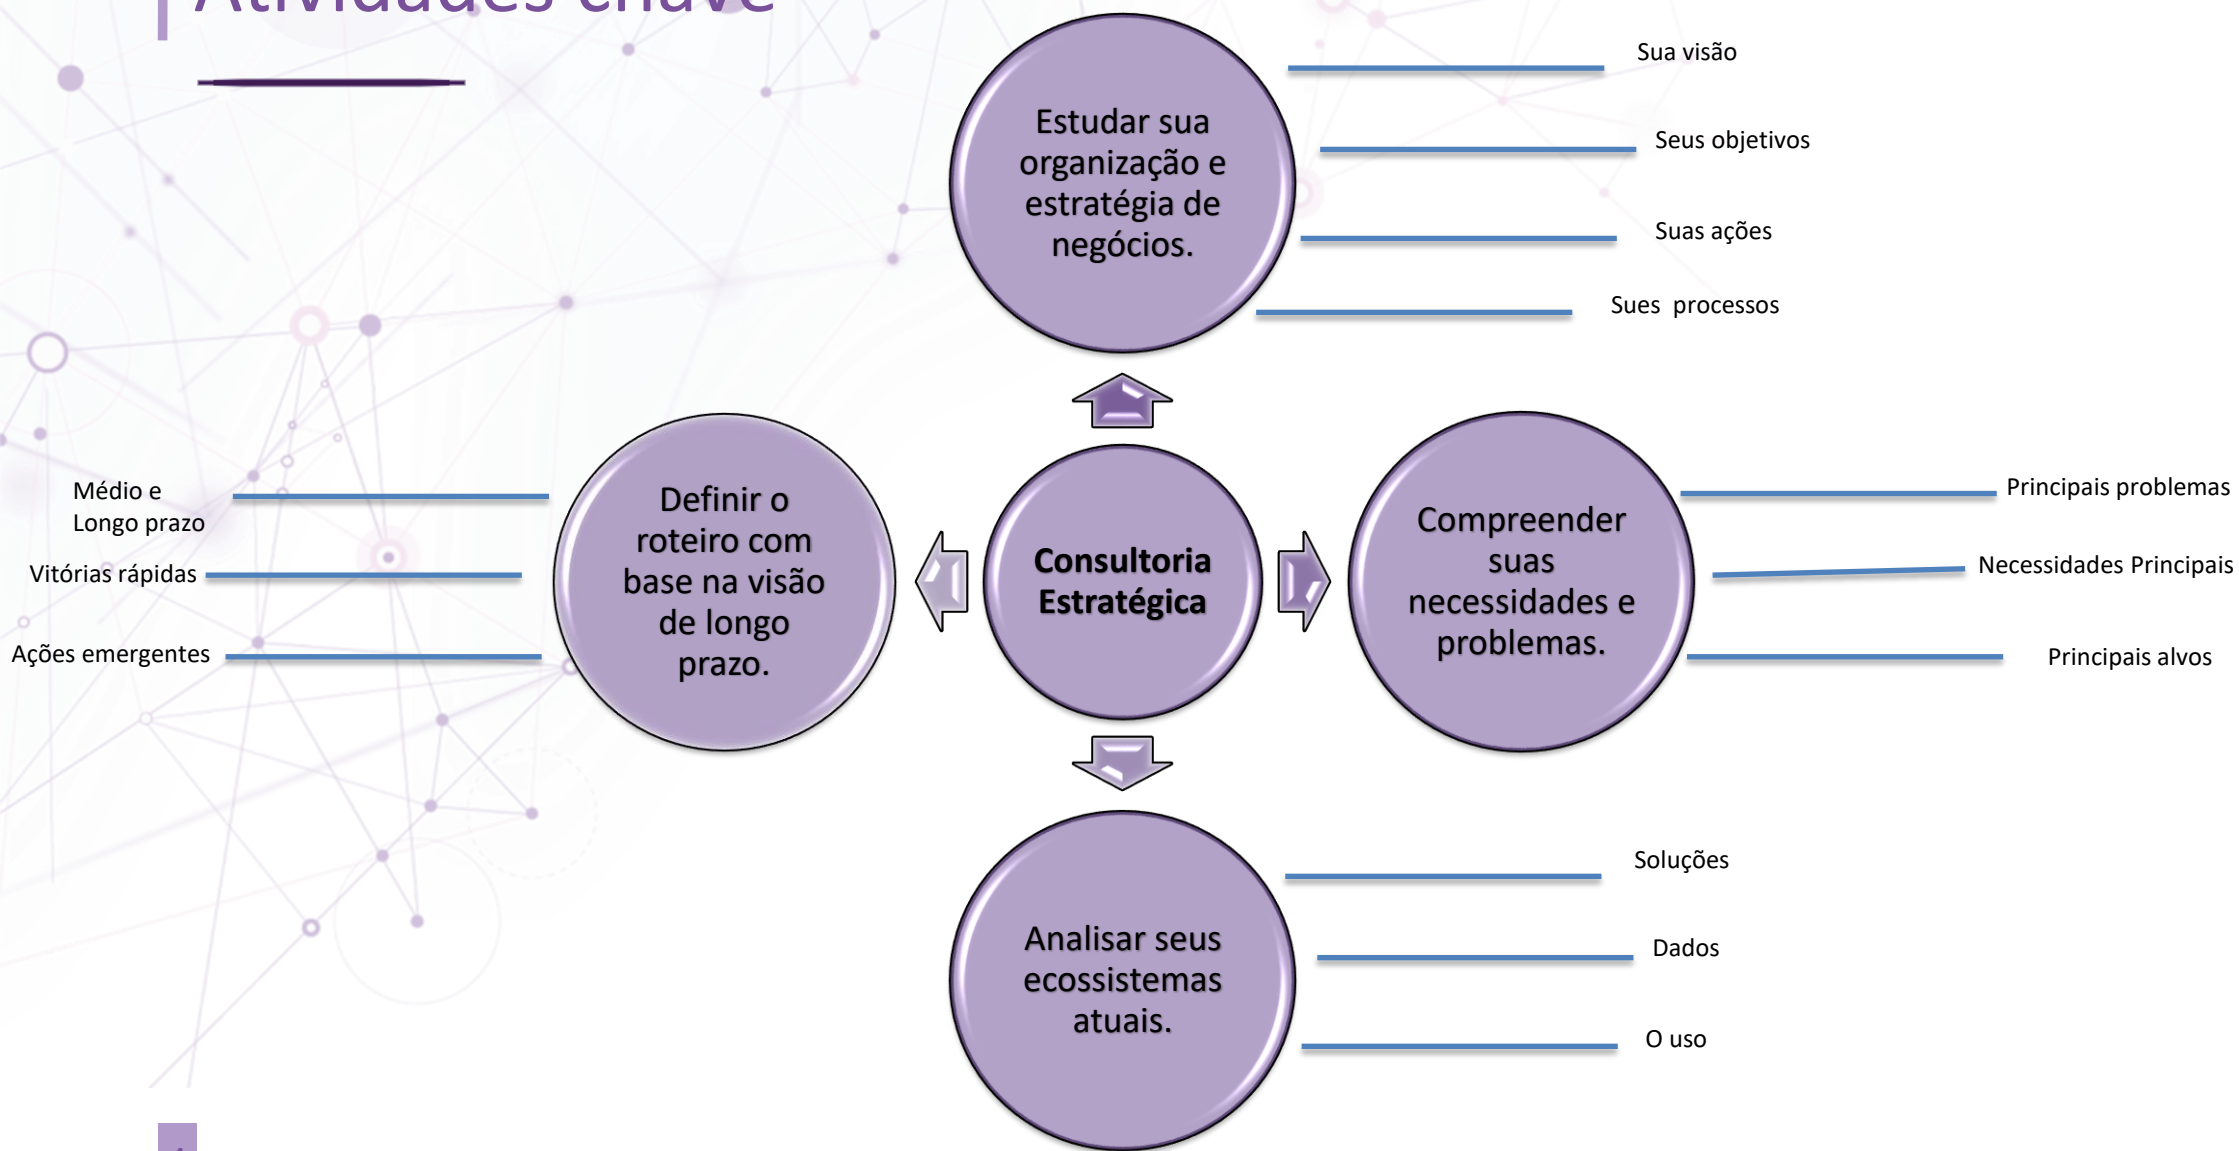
Atividades chave

Estudar sua organização e estratégia de negócios.

Sua visão

Seus objetivos

Suas ações

Sues processos

Médio e Longo prazo

Vitórias rápidas

Ações emergentes

Definir o roteiro com base na visão de longo prazo.

Consultoria Estratégica

Compreender suas necessidades e problemas.

Principais problemas

Necessidades Principais

Principais alvos

Analisar seus ecossistemas atuais.

Soluções

Dados

O uso